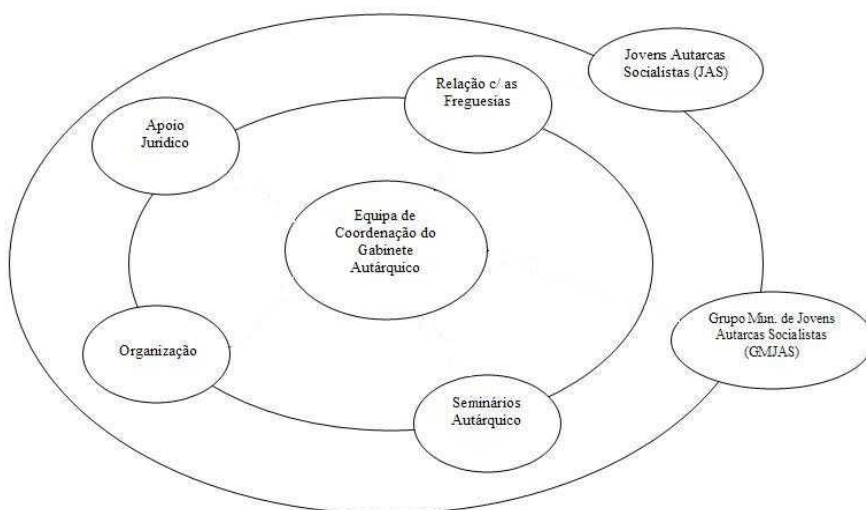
Jovens Autarcas Socialistas (JAS)

Relação c/ as Freguesias

Apoio Juridico

Equipa de Coordenação do Gabinete Autárquico

Grupo Mun. de Jovens Autarcas Socialistas (GMJAS)

Organização

Seminários Autárquico